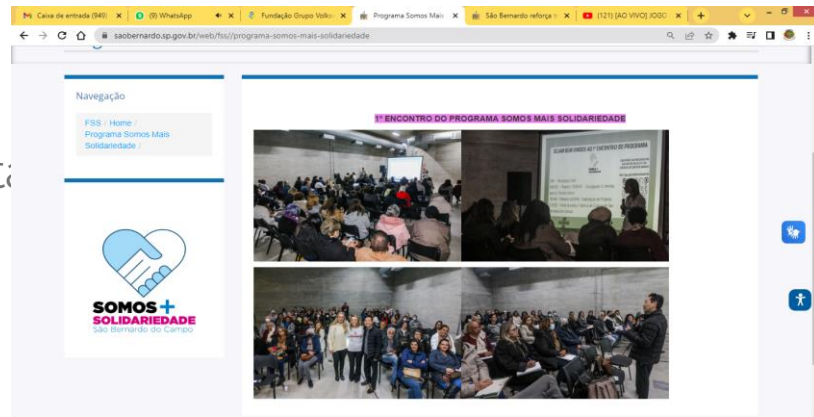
Caixa de entrada (949) | (9) WhatsApp | Fundação Grupo Volks | Programa Somos Mais | São Bernardo reforça | (121) [AO VIVO] JOGO

saobernardo.sp.gov.br/web/fss//programa-somos-mais-solidariedade

Navegação

FSS / Home / Programa Somos Mais Solidariedade /

SOMOS+ SOLIDARIEDADE São Bernardo do Campo

1° ENCONTRO DO PROGRAMA SOMOS MAIS SOLIDARIEDADE